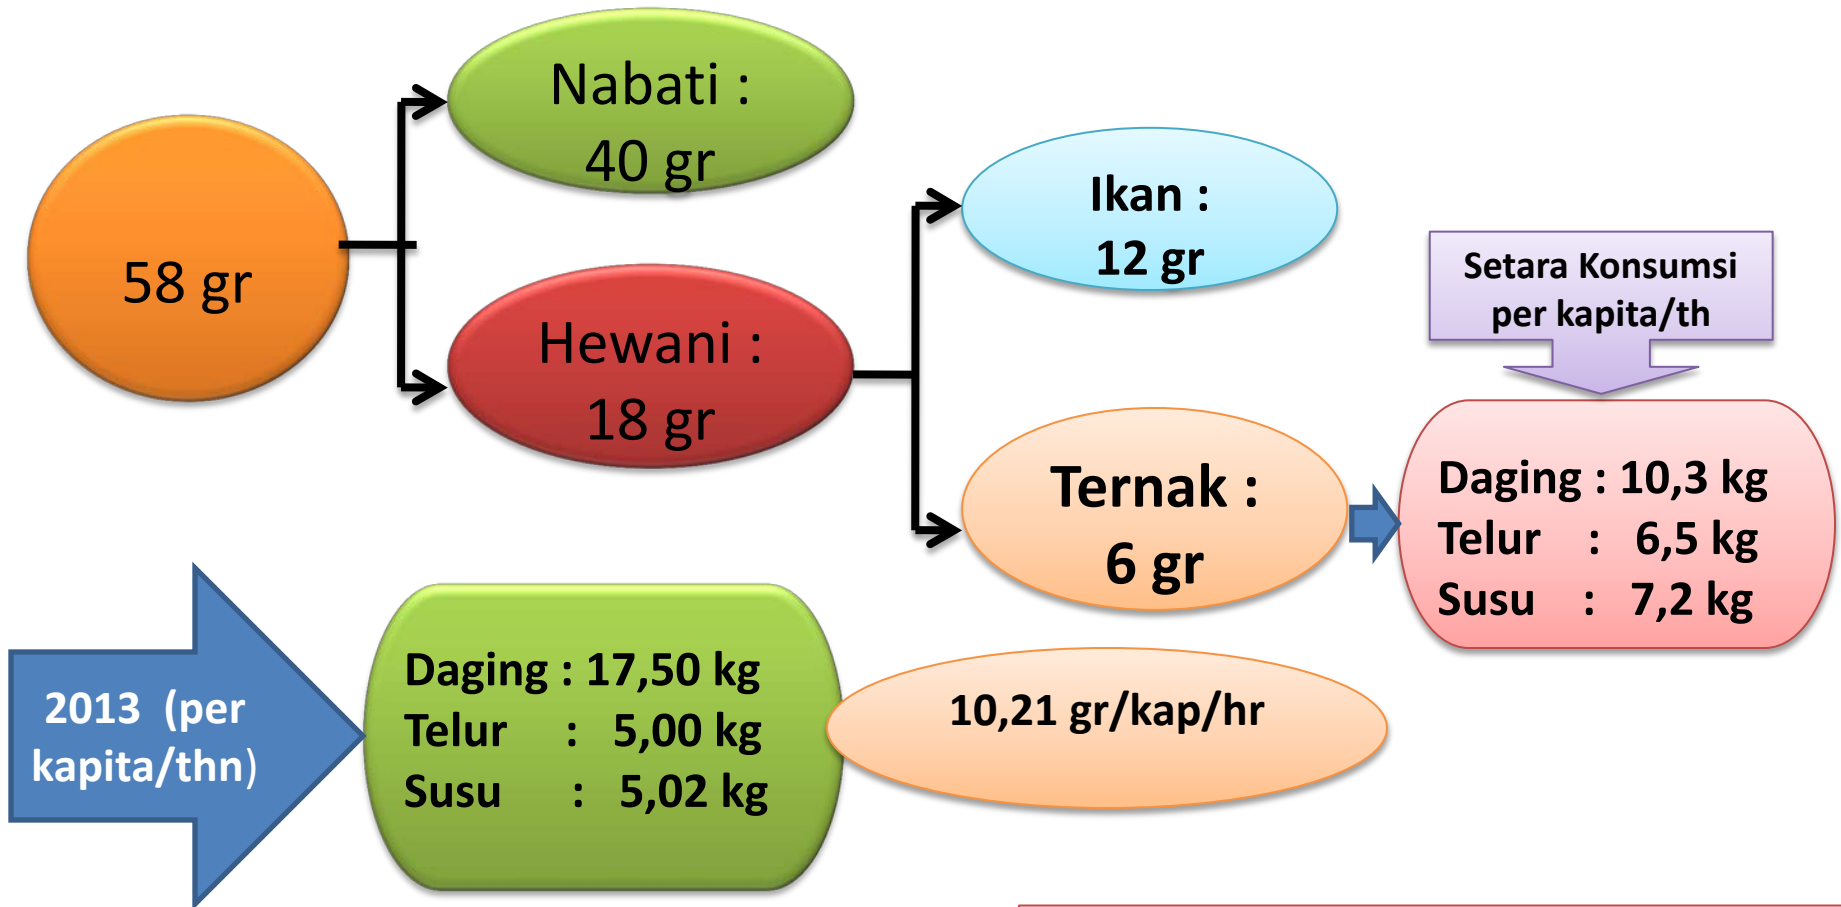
58 gr

Nabati : 40 gr

Hewani : 18 gr

Ikan : 12 gr

Ternak : 6 gr

Setara Konsumsi per kapita/th

Daging : 10,3 kg
Telur : 6,5 kg
Susu : 7,2 kg

2013 (per kapita/thn)

Daging : 17,50 kg
Telur : 5,00 kg
Susu : 5,02 kg

10,21 gr/kap/hr